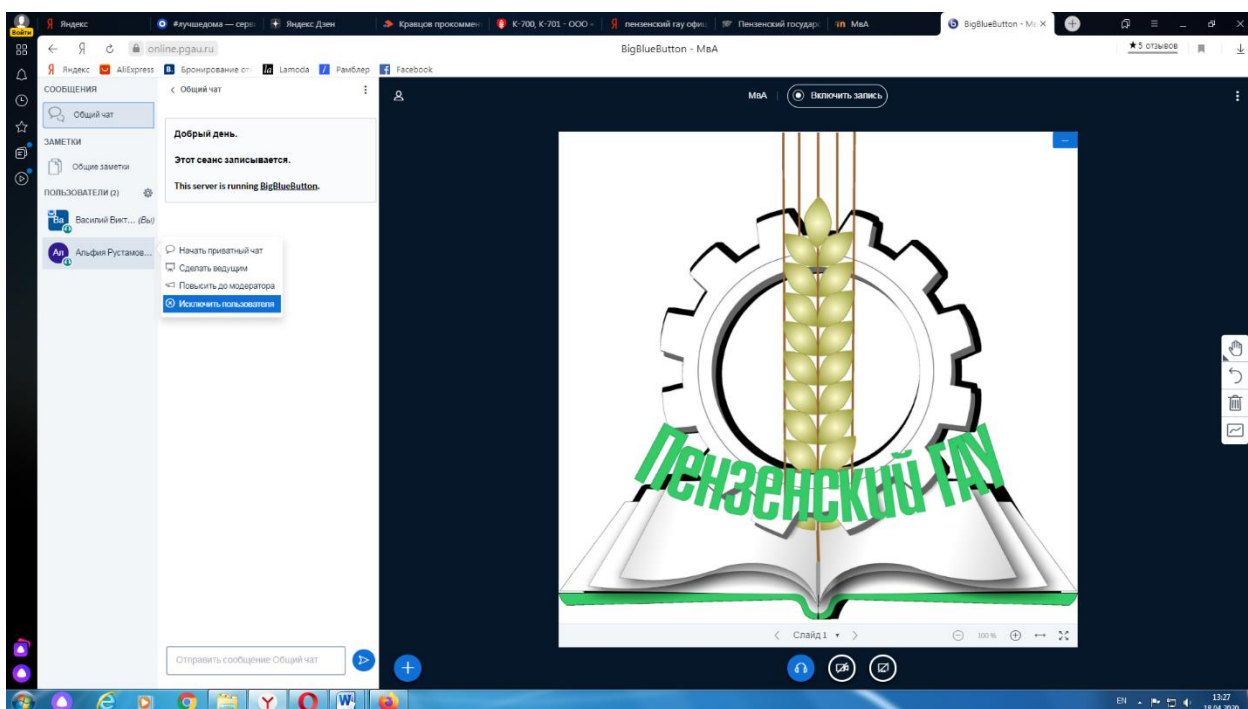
Войти
Яндекс
#лучшедома — серв
Яндекс Дзен
Кравцов прокоммен
К-700, К-701 - ООО
пензенский гау офиц
Пензенский государс
МвА
BigBlueButton - Мв
online.pgau.ru
BigBlueButton - МвА
★5 отзывов
Яндекс AliExpress Бронирование от Lamoda Рамблер Facebook

СООБЩЕНИЯ
Общий чат
ЗАМЕТКИ
Общие заметки
ПОЛЬЗОВАТЕЛИ (2)
Василий Викт... (Вы)
Альфия Рустамов...

< Общий чат

Добрый день.

Этот сеанс записывается.

This server is running BigBlueButton.

Начать приватный чат
Сделать ведущим
Повысить до модератора
Исключить пользователя

МвА
Включить запись

Пензенский ГАУ

< Слайд 1 >
100%

Отправить сообщение Общий чат

EN
13:27
18.04.2020